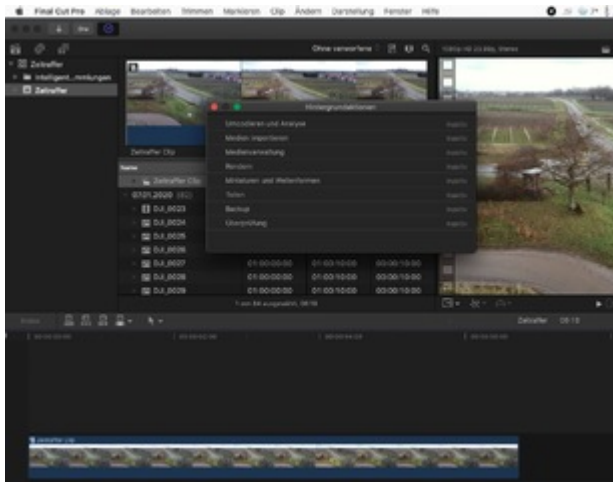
Final Cut Pro Ablage Bearbeiten Trimmen Markieren Clip Ändern Darstellung Fenster Hilfe

Zeitraffer
Intelligent...mmlungen
Zeitraffer

Ohne verworfene

Zeitraffer Clip

Name
Zeitraffer Clip
07.01.2020 (83)
DJI_0023
DJI_0024
DJI_0025
DJI_0026
DJI_0027 01:00:00:00 01:00:10:00 00:00:10:00
DJI_0028 01:00:00:00 01:00:10:00 00:00:10:00
DJI_0029 01:00:00:00 01:00:10:00 00:00:10:00
1 von 84 ausgewählt, 08:18

Hintergrundaktionen
Umcodieren und Analyse
Medien importieren
Medienverwaltung
Rendern
Miniaturen und Wellenformen
Teilen
Backup
Übersprüfung

Index
Zeitraffer 08:18
Zeitraffer Clip